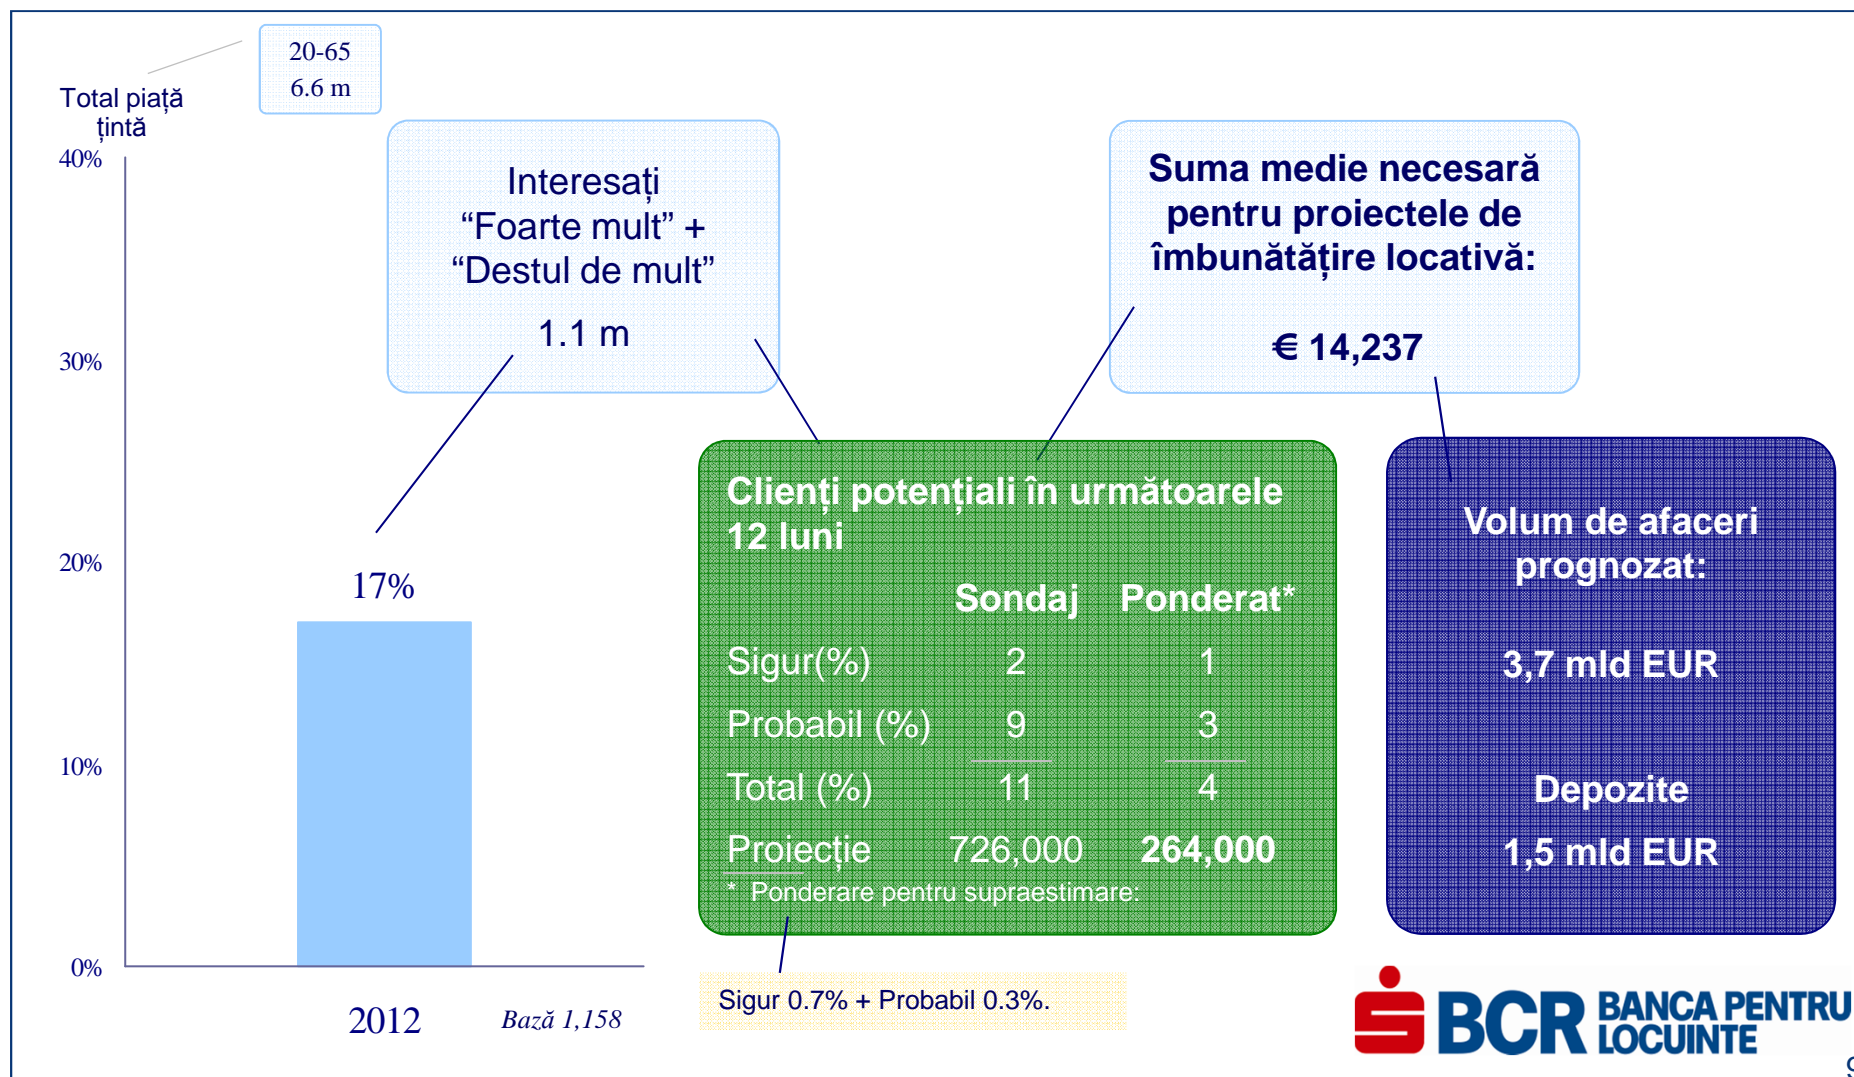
Total piață țintă

20-65
6.6 m

40%
30%
20%
10%
0%

17%

2012

Bază 1,158

Interesați
“Foarte mult” +
“Destul de mult”

1.1 m

Suma medie necesară pentru proiectele de îmbunătățire locativă:

€ 14,237

Clienți potențiali în următoarele 12 luni

| | Sondaj | Ponderat* |
|---|---|---|
| Sigur(%) | 2 | 1 |
| Probabil (%) | 9 | 3 |
| Total (%) | 11 | 4 |
| Proiecție | 726,000 | 264,000 |

* Ponderare pentru supraestimare:

Sigur 0.7% + Probabil 0.3%.

Volum de afaceri prognozat:

3,7 mld EUR

Depozite

1,5 mld EUR

BCR BANCA PENTRU LOCUINTE